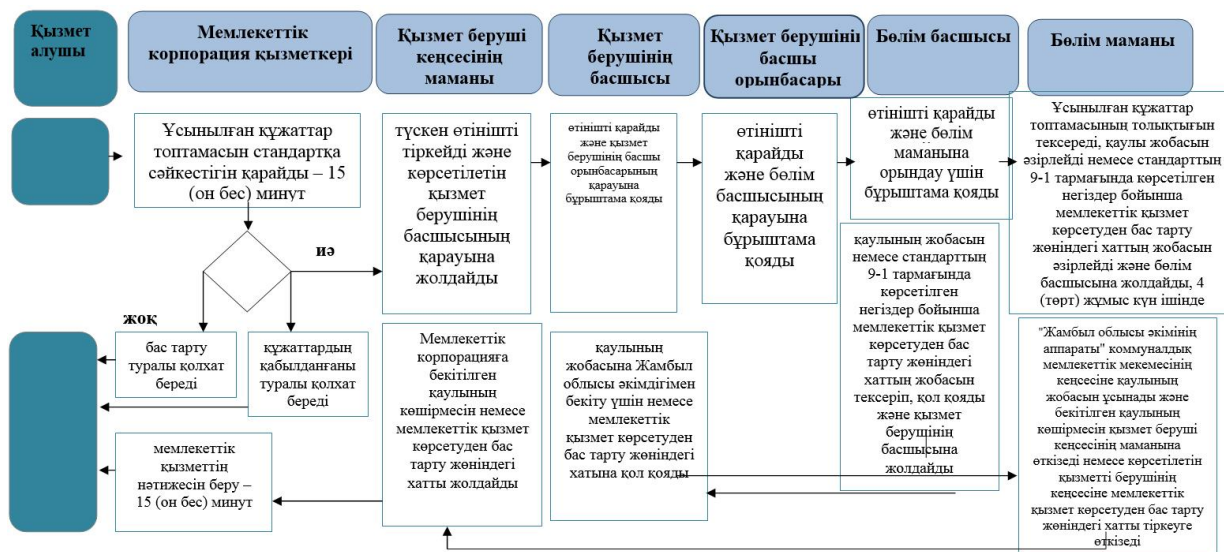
Қызмет алушы

Мемлекеттік корпорация қызметкері

Қызмет беруші кеңсесінің маманы

Қызмет берушінің басшысы

Қызмет берушінің басшы орынбасары

Бөлім басшысы

Бөлім маманы

Ұсынылған құжаттар топтамасын стандартқа сәйкестігін қарайды – 15 (он бес) минут

түскен өтінішті тіркейді және көрсетілетін қызмет берушінің басшысының қарауына жолдайды

өтінішті қарайды және қызмет берушінің басшы орынбасарының қарауына бұрыштама қояды

өтінішті қарайды және бөлім басшысының қарауына бұрыштама қояды

өтінішті қарайды және бөлім маманына орындау үшін бұрыштама қояды

Ұсынылған құжаттар топтамасының толықтығын тексереді, қаулы жобасын әзірлейді немесе стандарттың 9-1 тармағында көрсетілген негіздер бойынша мемлекеттік қызмет көрсетуден бас тарту жөніндегі хаттың жобасын әзірлейді және бөлім басшысына жолдайды, 4 (төрт) жұмыс күн ішінде

иә

жоқ

бас тарту туралы қолхат береді

құжаттардың қабылданғаны туралы қолхат береді

Мемлекеттік корпорацияға бекітілген қаулының көшірмесін немесе мемлекеттік қызмет көрсетуден бас тарту жөніндегі хатты жолдайды

қаулының жобасына Жамбыл облысы әкімдігімен бекіту үшін немесе мемлекеттік қызмет көрсетуден бас тарту жөніндегі хатына қол қояды

қаулының жобасын немесе стандарттың 9-1 тармағында көрсетілген негіздер бойынша мемлекеттік қызмет көрсетуден бас тарту жөніндегі хаттың жобасын тексеріп, қол қояды және қызмет берушінің басшысына жолдайды

"Жамбыл облысы әкімінің аппараты" коммуналдық мемлекеттік мекемесінің кеңсесіне қаулының жобасын ұсынады және бекітілген қаулының көшірмесін қызмет беруші кеңсесінің маманына өткізеді немесе көрсетілетін қызметті берушінің кеңсесіне мемлекеттік қызмет көрсетуден бас тарту жөніндегі хатты тіркеуге өткізеді

мемлекеттік қызметтің нәтижесін беру – 15 (он бес) минут